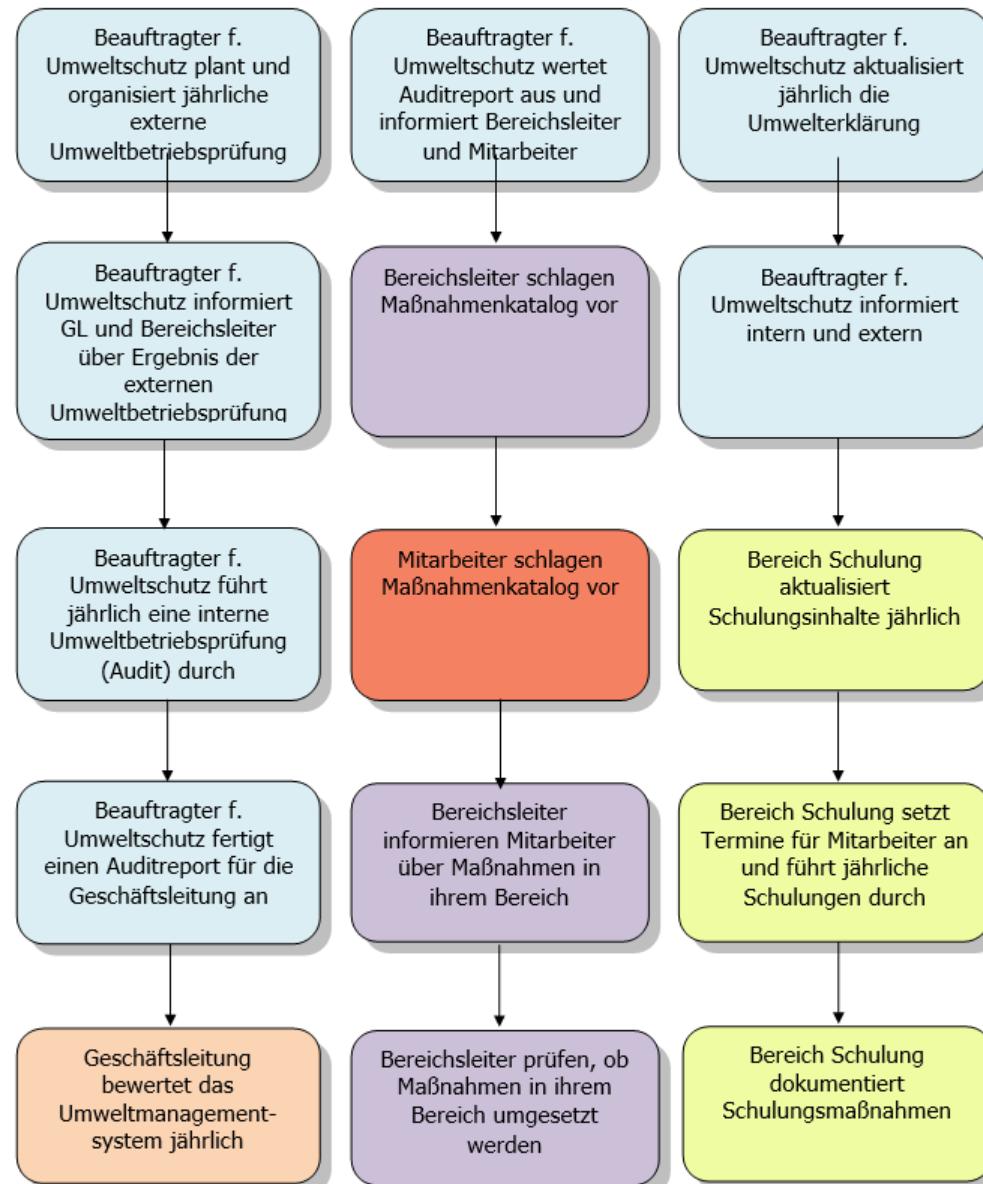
Beauftragter f. Umweltschutz plant und organisiert jährliche externe Umweltbetriebsprüfung

Beauftragter f. Umweltschutz informiert GL und Bereichsleiter über Ergebnis der externen Umweltbetriebsprüfung

Beauftragter f. Umweltschutz führt jährlich eine interne Umweltbetriebsprüfung (Audit) durch

Beauftragter f. Umweltschutz fertigt einen Auditreport für die Geschäftsleitung an

Geschäftsleitung bewertet das Umweltmanagement-system jährlich

Beauftragter f. Umweltschutz wertet Auditreport aus und informiert Bereichsleiter und Mitarbeiter

Bereichsleiter schlagen Maßnahmenkatalog vor

Mitarbeiter schlagen Maßnahmenkatalog vor

Bereichsleiter informieren Mitarbeiter über Maßnahmen in ihrem Bereich

Bereichsleiter prüfen, ob Maßnahmen in ihrem Bereich umgesetzt werden

Beauftragter f. Umweltschutz aktualisiert jährlich die Umwelterklärung

Beauftragter f. Umweltschutz informiert intern und extern

Bereich Schulung aktualisiert Schulungsinhalte jährlich

Bereich Schulung setzt Termine für Mitarbeiter an und führt jährliche Schulungen durch

Bereich Schulung dokumentiert Schulungsmaßnahmen